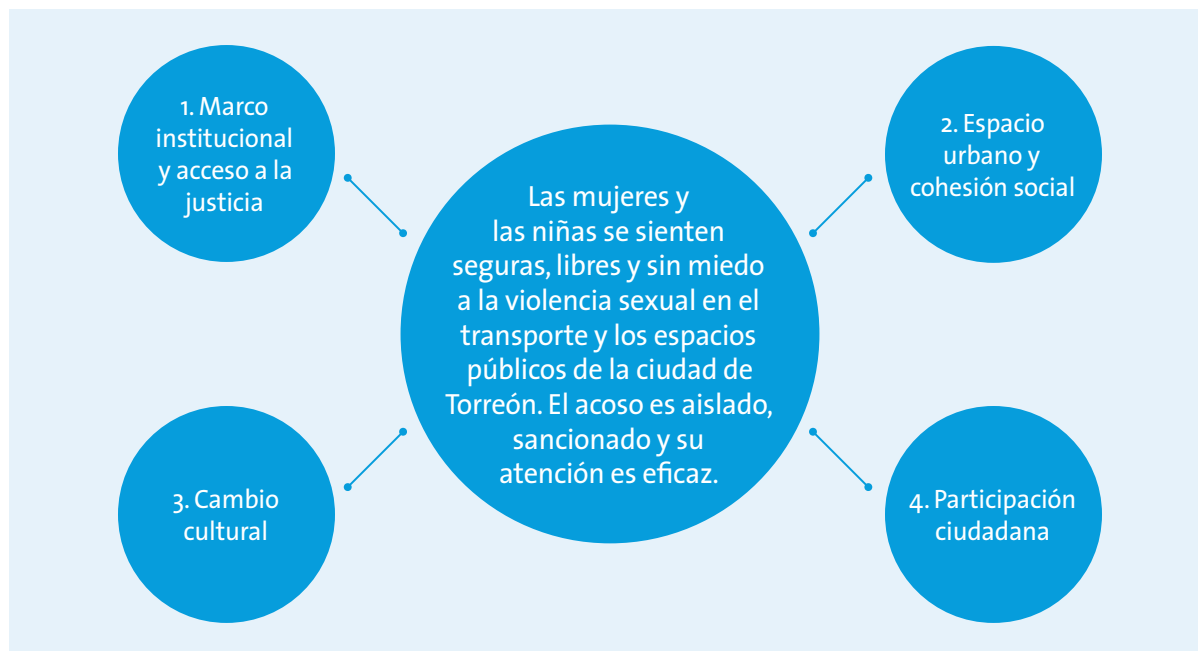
1. Marco institucional y acceso a la justicia

2. Espacio urbano y cohesión social

Las mujeres y las niñas se sienten seguras, libres y sin miedo a la violencia sexual en el transporte y los espacios públicos de la ciudad de Torreón. El acoso es aislado, sancionado y su atención es eficaz.

3. Cambio cultural

4. Participación ciudadana